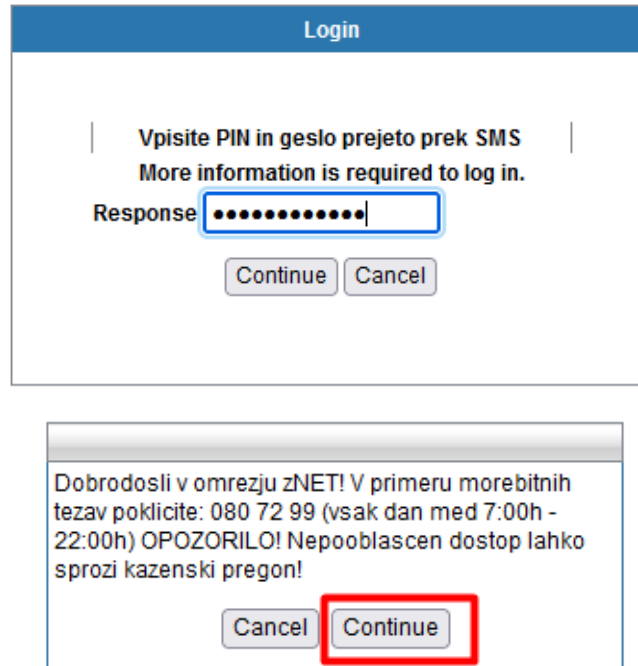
Login

Vpisite PIN in geslo prejeto prek SMS
More information is required to log in.

Response ••••••••••••

Continue Cancel

Dobrodosli v omrezju zNET! V primeru morebitnih tezav poklicite: 080 72 99 (vsak dan med 7:00h - 22:00h) OPOZORILO! Nepooblascen dostop lahko sprozi kazenski pregon!

Cancel Continue